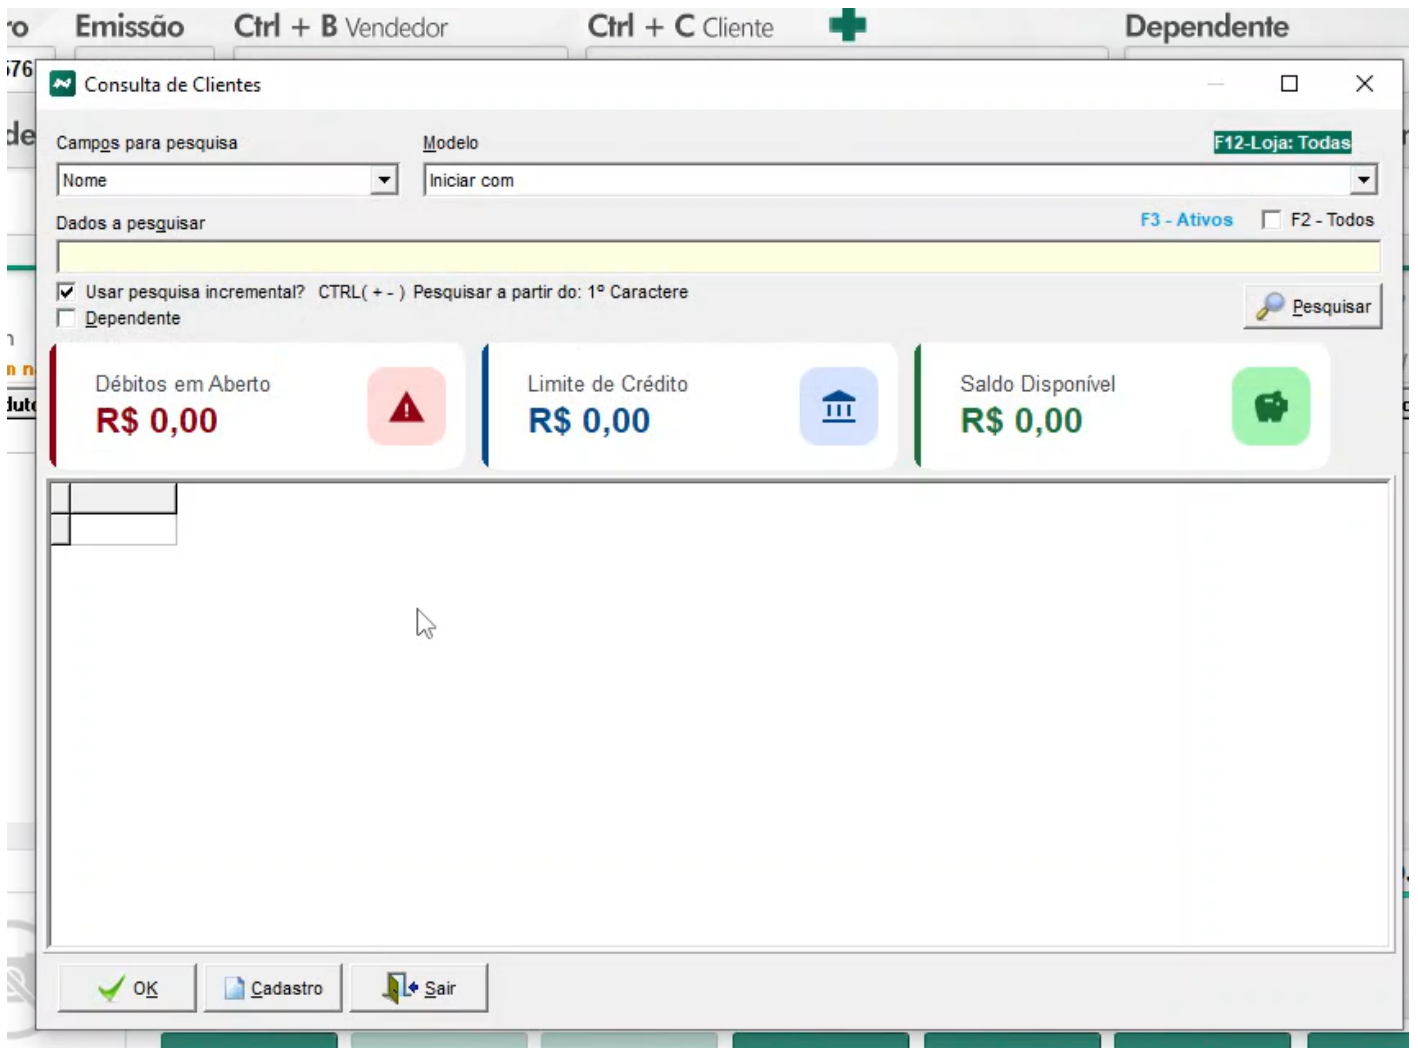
ro Emissão Ctrl + B Vendedor Ctrl + C Cliente Dependente

576

de

Consulta de Clientes

Campos para pesquisa

Modelo

F12-Loja: Todas

Nome

Iniciar com

Dados a pesquisar

F3 - Ativos

F2 - Todos

Usar pesquisa incremental? CTRL( + - ) Pesquisar a partir do: 1º Caractere

Dependente

Pesquisar

Débitos em Aberto
R$ 0,00

Limite de Crédito
R$ 0,00

Saldo Disponível
R$ 0,00

OK

Cadastro

Sair